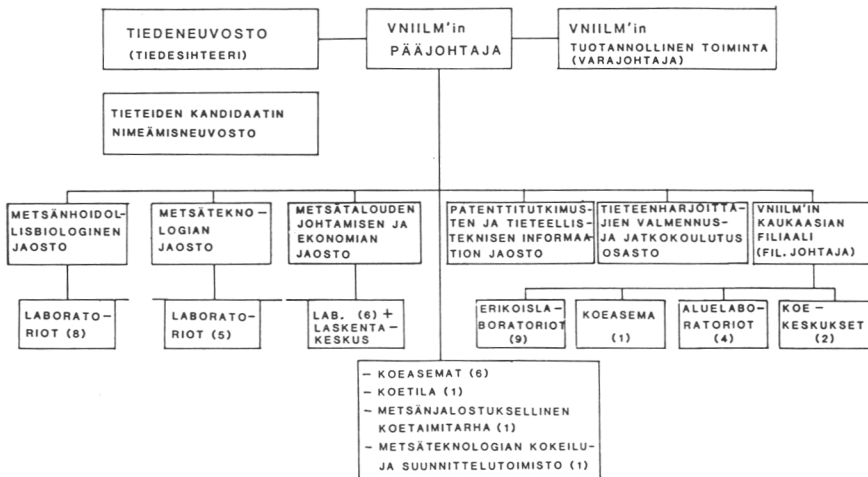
TIEDENEUVOSTO
(TIEDESIHTEERI)

VNIILM'in PÄÄJOHTAJA

VNIILM'in TUOTANNOLLINEN TOIMINTA (VARAJOHTAJA)

TIETEIDEN KANDIDAATIN NIMEÄMISNEUVOSTO

METSÄNHOIDOLLISBIOLOGINEN JAOSTO

METSÄTEKNOLOGIAN JAOSTO

METSÄTALOUDEN JOHTAMISEN JA EKONOMIAN JAOSTO

PATENTTITUTKIMUSTEN JA TIETEELLISTEKNISEN INFORMAATION JAOSTO

TIETEENHARJOITTAJIEN VALMENNUS- JA JATKOKOULUTUS OSASTO

VNIILM'IN KAUKAASIAN FILIAALI (FIL. JOHTAJA)

LABORATORIOT (8)

LABORATORIOT (5)

LAB. (6) + LASKENTAKESKUS

ERIKOISLABORATORIOT (9)

KOEASEMA (1)

ALUELABORATORIOT (4)

KOE-KESKUKSET (2)

- KOEASEMAT (6)
- KOETILA (1)
- METSÄNJALOSTUKSELLINEN KOETAIMITARHA (1)
- METSÄTEKNOLOGIAN KOKEILU- JA SUUNNITTELUTOIMISTO (1)